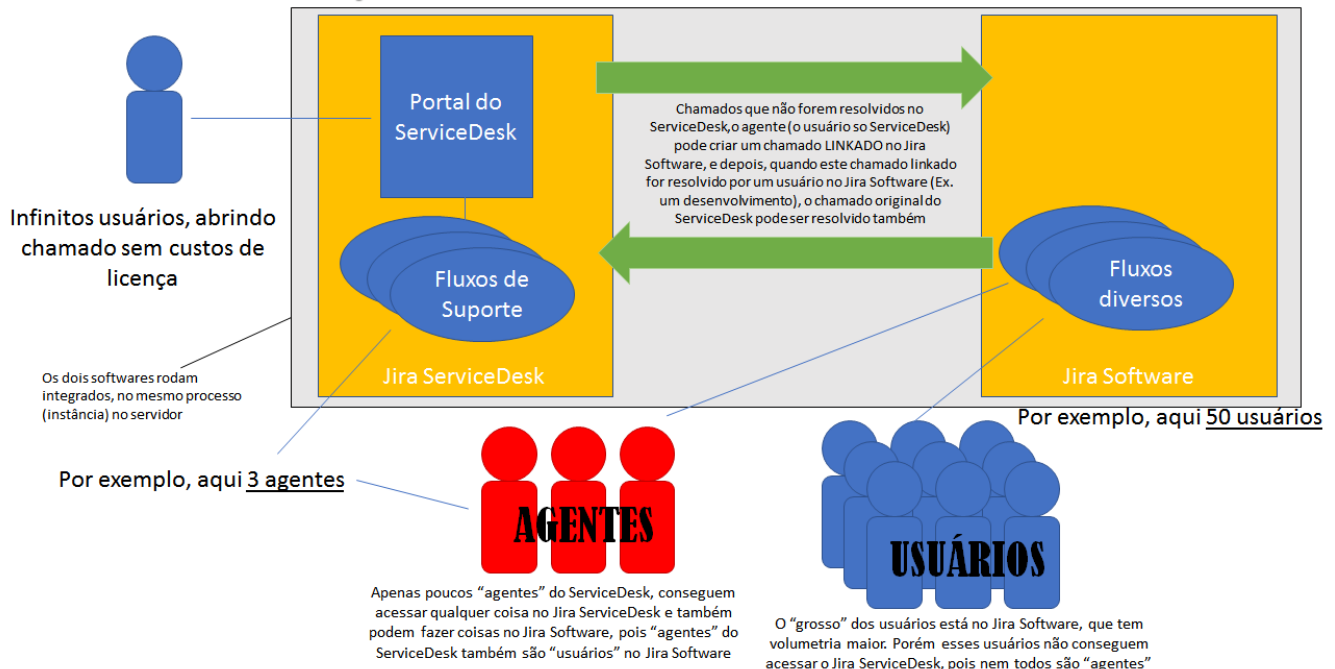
Portal do ServiceDesk

Chamados que não forem resolvidos no ServiceDesk,o agente (o usuário so ServiceDesk) pode criar um chamado LINKADO no Jira Software, e depois, quando este chamado linkado for resolvido por um usuário no Jira Software (Ex. um desenvolvimento), o chamado original do ServiceDesk pode ser resolvido também

Infinitos usuários, abrindo chamado sem custos de licença

Fluxos de Suporte

Fluxos diversos

Os dois softwares rodam integrados, no mesmo processo (instância) no servidor

Jira ServiceDesk

Jira Software

Por exemplo, aqui 50 usuários

Por exemplo, aqui 3 agentes

AGENTES

USUÁRIOS

Apenas poucos "agentes" do ServiceDesk, conseguem acessar qualquer coisa no Jira ServiceDesk e também podem fazer coisas no Jira Software, pois "agentes" do ServiceDesk também são "usuários" no Jira Software

O "grosso" dos usuários está no Jira Software, que tem volumetria maior. Porém esses usuários não conseguem acessar o Jira ServiceDesk, pois nem todos são "agentes"